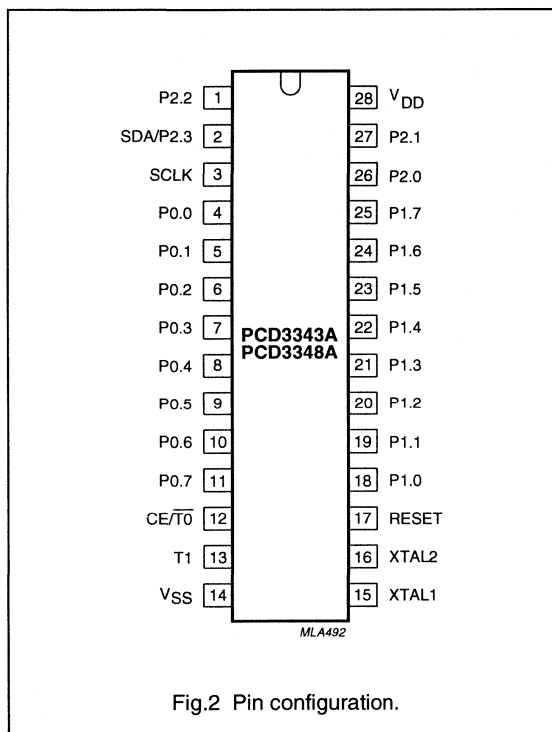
P2.2 1
SDA/P2.3 2
SCLK 3
P0.0 4
P0.1 5
P0.2 6
P0.3 7
P0.4 8
P0.5 9
P0.6 10
P0.7 11
CE/$\overline{T0}$ 12
T1 13
$V_{SS}$ 14

PCD3343A
PCD3348A

28 $V_{DD}$
27 P2.1
26 P2.0
25 P1.7
24 P1.6
23 P1.5
22 P1.4
21 P1.3
20 P1.2
19 P1.1
18 P1.0
17 RESET
16 XTAL2
15 XTAL1

MLA492

Fig.2 Pin configuration.